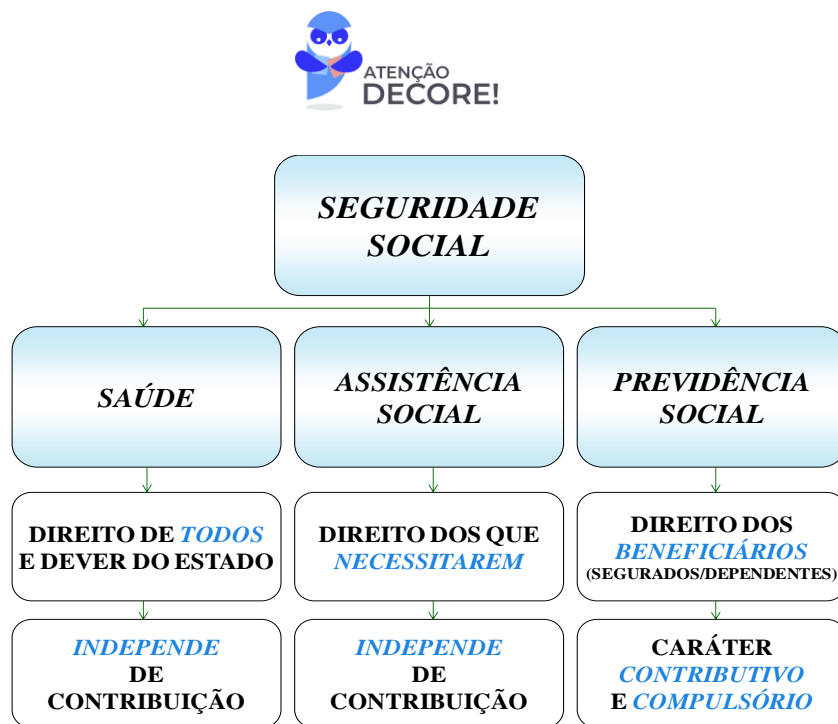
ATENÇÃO
DECORE!

SEGURIDADE SOCIAL

SAÚDE

ASSISTÊNCIA SOCIAL

PREVIDÊNCIA SOCIAL

DIREITO DE TODOS E DEVER DO ESTADO

DIREITO DOS QUE NECESSITAREM

DIREITO DOS BENEFICIÁRIOS (SEGURADOS/DEPENDENTES)

INDEPENDE DE CONTRIBUIÇÃO

INDEPENDE DE CONTRIBUIÇÃO

CARÁTER CONTRIBUTIVO E COMPULSÓRIO